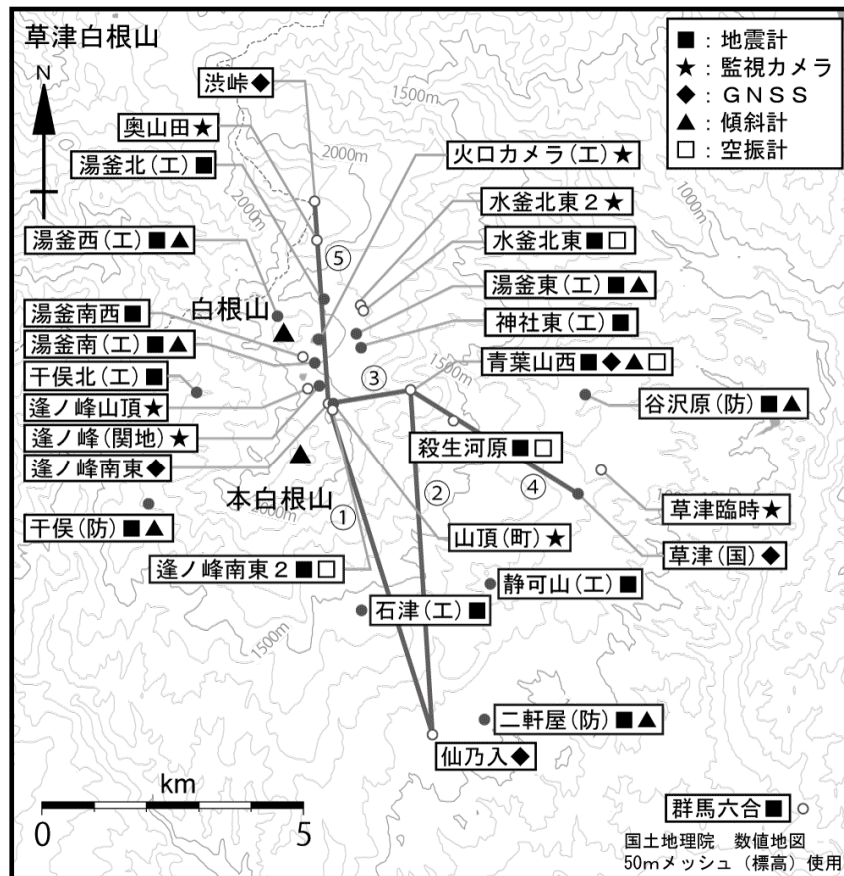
草津白根山

N

■：地震計
★：監視カメラ
◆：ＧＮＳＳ
▲：傾斜計
□：空振計

渋峠◆
奥山田★
湯釜北（工）■
火口カメラ（工）★
水釜北東２★
水釜北東■□
湯釜西（工）■▲
湯釜東（工）■▲
湯釜南西■
神社東（工）■
湯釜南（工）■▲
青葉山西■◆▲□
干俣北（工）■
谷沢原（防）■▲
逢ノ峰山頂★
逢ノ峰（関地）★
殺生河原■□
逢ノ峰南東◆
草津臨時★
干俣（防）■▲
山頂（町）★
草津（国）◆
逢ノ峰南東２■□
静可山（工）■
石津（工）■
二軒屋（防）■▲
仙乃入◆
群馬六合■

白根山
本白根山

1500m
2000m
2000m
1000m
1500m
2000m
1500m
1500m

①
②
③
④
⑤

km
0
5

国土地理院　数値地図
50mメッシュ（標高）使用